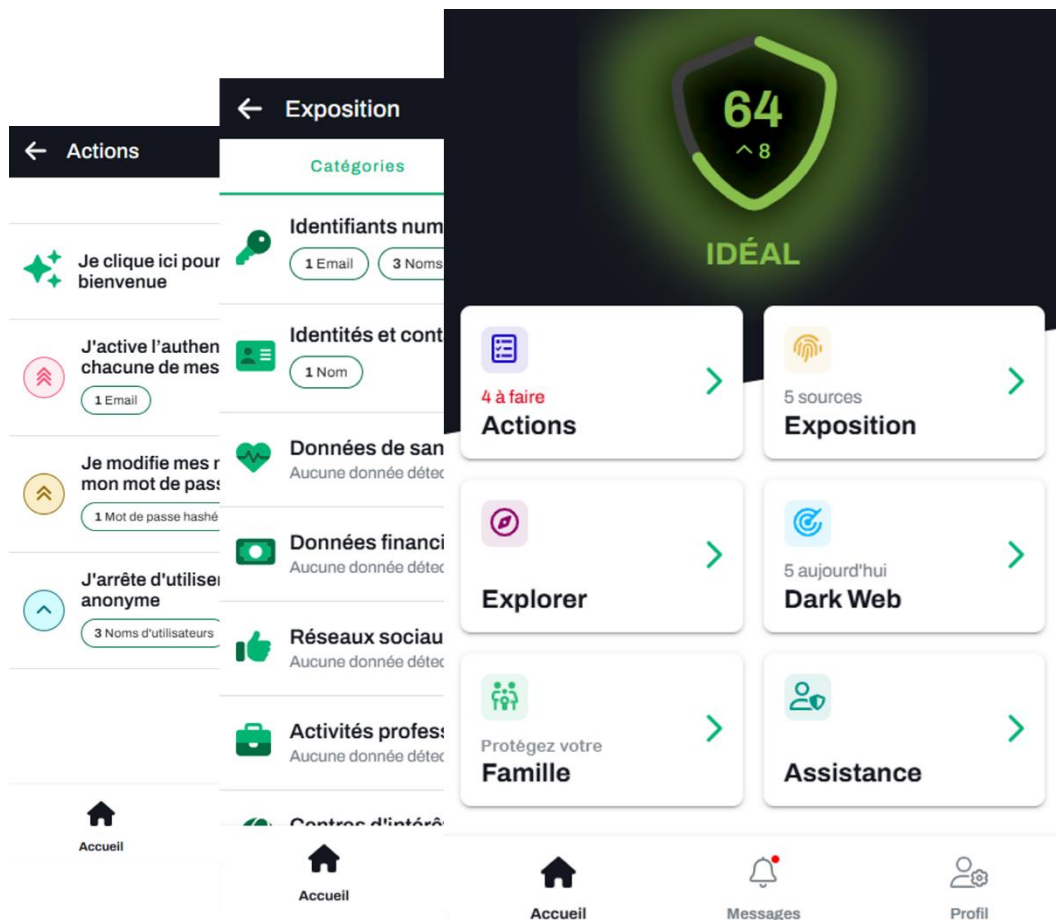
← Actions

Je clique ici pour bienvenue

J'active l'authen chacune de mes

1 Email

Je modifie mes m mon mot de pass

1 Mot de passe hashé

J'arrête d'utilise anonyme

3 Noms d'utilisateurs

Accueil

← Exposition

Catégories

Identifiants num

1 Email

3 Noms

Identités et cont

1 Nom

Données de san

Aucune donnée détec

Données financi

Aucune donnée détec

Réseaux sociau

Aucune donnée détec

Activités profess

Aucune donnée détec

Centres d'intérê

Accueil

64

^ 8

IDÉAL

4 à faire

Actions

5 sources

Exposition

Explorer

5 aujourd'hui

Dark Web

Protégez votre

Famille

Assistance

Accueil

Messages

Profil